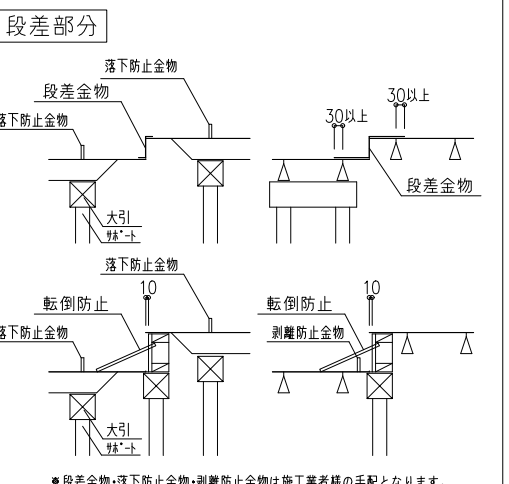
段差部分

落下防止金物
段差金物
落下防止金物
大引
サポート
30以上
30以上
段差金物

落下防止金物
10
転倒防止
落下防止金物
大引
サポート
10
転倒防止
剥離防止金物

※段差金物・落下防止金物・剥離防止金物は施工業者様の手配となります。